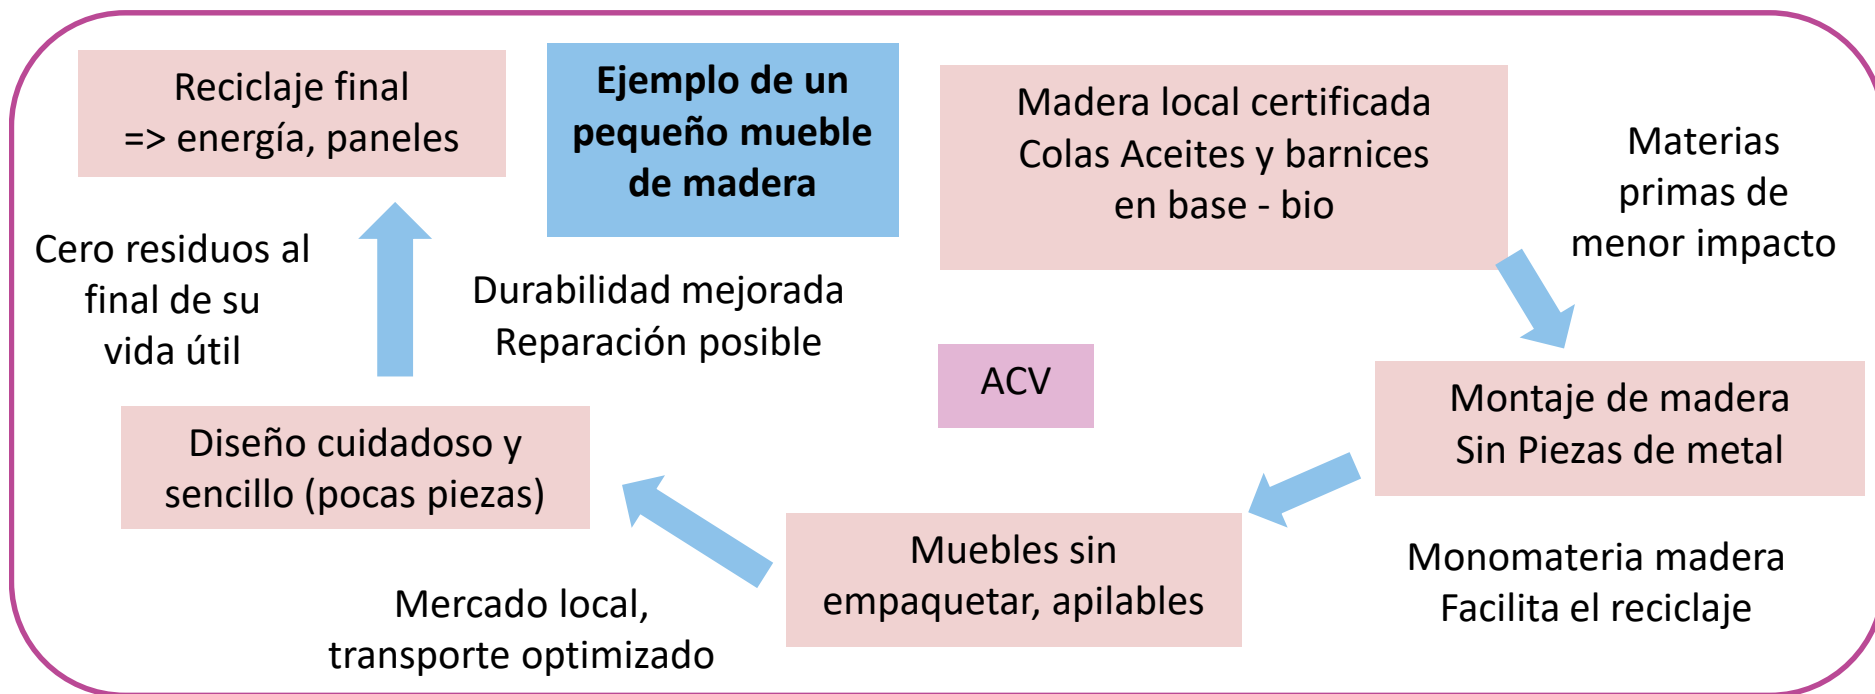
Reciclaje final
=> energía, paneles

Ejemplo de un pequeño mueble de madera

Madera local certificada
Colas Aceites y barnices en base - bio

Materias primas de menor impacto

Cero residuos al final de su vida útil

Durabilidad mejorada
Reparación posible

ACV

Montaje de madera
Sin Piezas de metal

Diseño cuidadoso y sencillo (pocas piezas)

Muebles sin empaquetar, apilables

Monomateria madera
Facilita el reciclaje

Mercado local, transporte optimizado